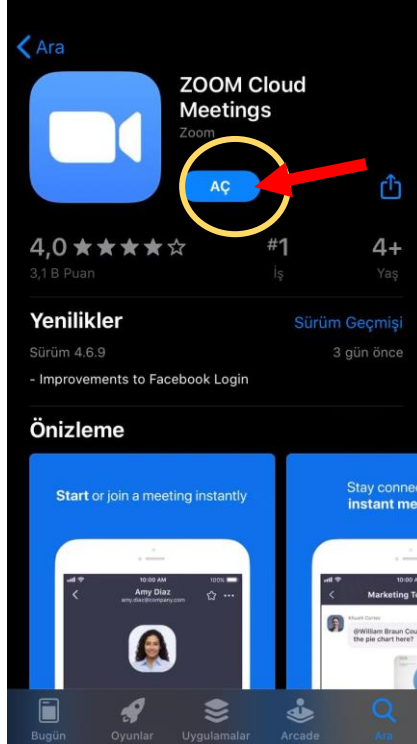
Ara

ZOOM Cloud Meetings

Zoom

AÇ

4,0 ★★★★☆

3,1 B Puan

#1

İş

4+

Yaş

Yenilikler

Sürüm Geçmişi

Sürüm 4.6.9

3 gün önce

- Improvements to Facebook Login

Önizleme

Start or join a meeting instantly

10:00 AM

Amy Diaz

amy.diaz@company.com

Stay connec

instant me

10:00 AM

Marketing Te

@William Braun Cou

the pie chart here?

Bugün

Oyunlar

Uygulamalar

Arcade

Ara